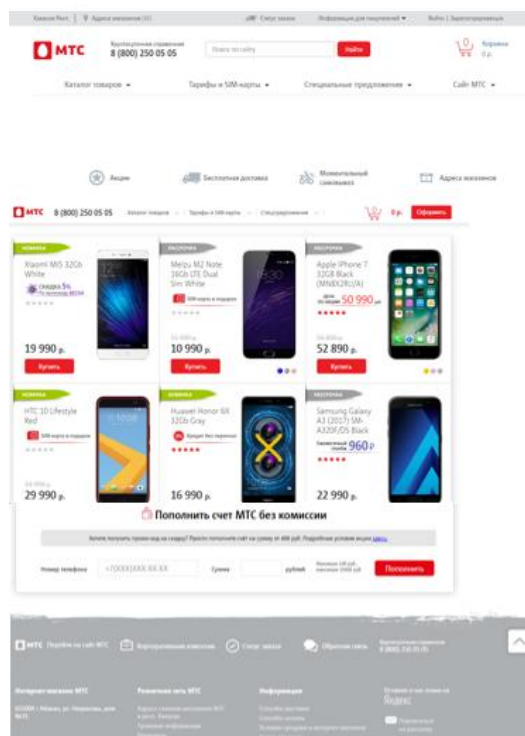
Каталог товаров

Тарифы и SIM-карты

Специальные предложения

Сайт МТС

МТС

8 (800) 250 05 05

Найти

Акции

Бесплатная доставка

Моментальный самовывоз

Адреса магазинов

МТС 8 (800) 250 05 05

Оформить

НОВИНКА

Xiaomi Mi5 32Gb White

19 990 р.

Купить

РАСПРОДАЖА

Meizu M2 Note 16Gb LTE Dual Sim White

10 990 р.

Купить

РАСПРОДАЖА

Apple iPhone 7 32GB Black (MN8X2RU/A)

50 990

52 890 р.

Купить

НОВИНКА

HTC 10 Lifestyle Red

29 990 р.

НОВИНКА

Huawei Honor 6X 32Gb Gray

16 990 р.

РАСПРОДАЖА

Samsung Galaxy A3 (2017) SM-A320F/DS Black

960 Р

22 990 р.

Пополнить счет МТС без комиссии

Номер телефона

+7(XXX)XXX-XX-XX

Сумма

рублей

Пополнить

МТС

Интернет-магазин МТС

Розничная сеть МТС

Информация

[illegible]